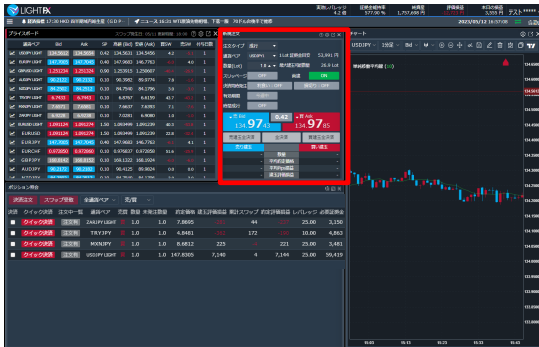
LIGHT FX

経済指標 17:30 HKD 四半期域内総生産（GDP）　ニュース 16:31 NY三指数先物、下落 ー 報道　円が売られ・ドルの騰落で推移

2023/05/12 16:57:00

プライスボード

通貨ペア　Bid　Ask　SP　売建(Lot)　買建(Lot)　高値　安値

USDJPY　134.969　134.974

EURJPY　147.7605　147.7645

GBPJPY

AUDJPY

NZDJPY

ZARJPY

CADJPY

CHFJPY

TRYJPY

MXNJPY

EURUSD

EURGBP

EURAUD

EURCHF

GBPUSD

AUDUSD

新規注文

注文タイプ　成行

通貨ペア　USDJPY

取引数量(Lot)　1

スリッページ

売 Bid　134 97.3

0.42

買 Ask　134 97.8

売建全決済　全決済　買建全決済

チャート

USDJPY　5d

ポジション照会

決済注文　スワップ振替　全通貨ペア

決済　クイック決済　注文中　通貨ペア　売買　数量

クイック決済　決済　ZAUJPY LIGHT　1.0　7.8605

クイック決済　決済　TRYJPY　1.0　4.8401

クイック決済　決済　MXNJPY　1.0　8.6612　225　221　23.00　3,481

クイック決済　決済　USDJPY LIGHT　1.0　147.6305　7,140　4　7,144　25.00　59,419